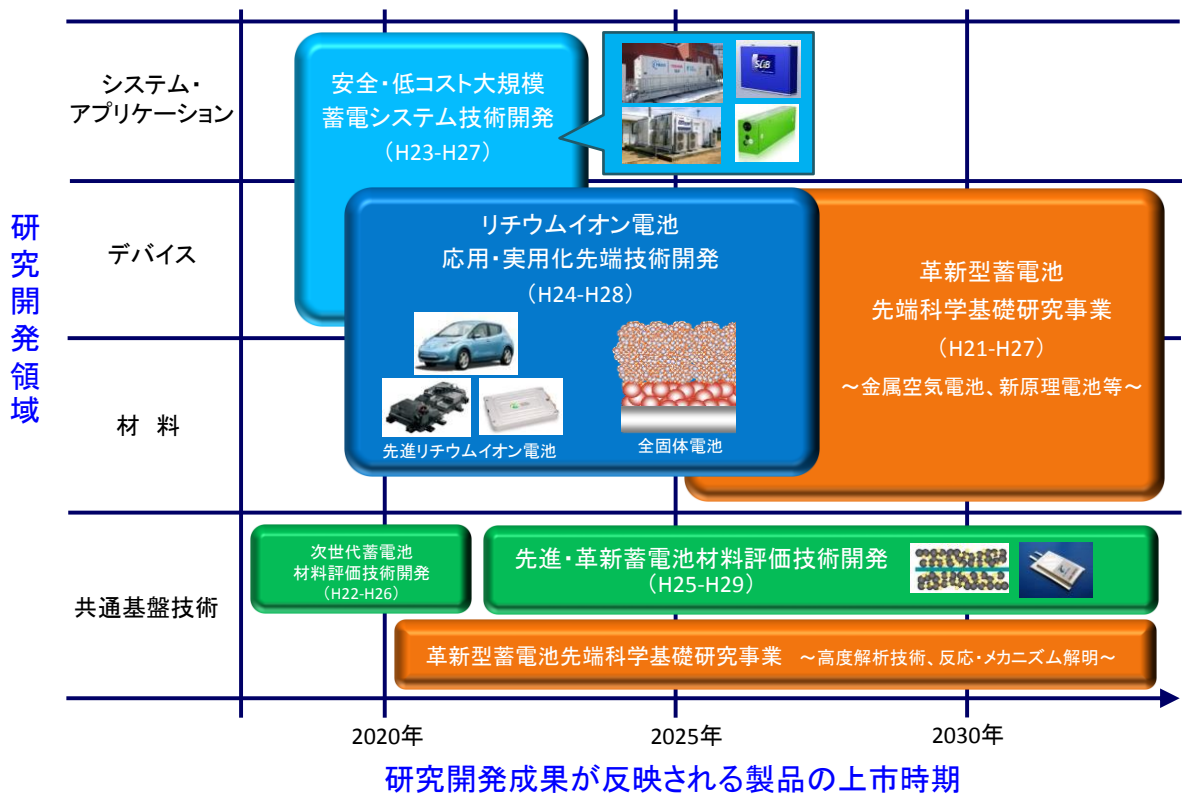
研究開発領域

システム・アプリケーション

デバイス

材　料

共通基盤技術

安全・低コスト大規模蓄電システム技術開発
（H23-H27）

SCiB

リチウムイオン電池
応用・実用化先端技術開発
（H24-H28）

先進リチウムイオン電池

全固体電池

革新型蓄電池
先端科学基礎研究事業
（H21-H27）
～金属空気電池、新原理電池等～

次世代蓄電池
材料評価技術開発
（H22-H26）

先進・革新蓄電池材料評価技術開発
（H25-H29）

革新型蓄電池先端科学基礎研究事業　～高度解析技術、反応・メカニズム解明～

2020年

2025年

2030年

研究開発成果が反映される製品の上市時期